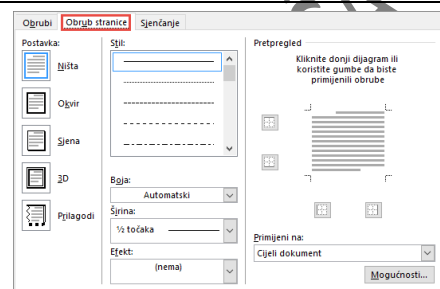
Obrubi
Obrub stranice
Sjenčanje

Postavka:
Ništa
Okvir
Sjena
3D
Prilagodi

Stil:

Boja:
Automatski

Širina:
½ točaka

Efekt:
(nema)

Pretpregled
Kliknite donji dijagram ili koristite gumbe da biste primijenili obrube

Primijeni na:
Cijeli dokument

Mogućnosti...